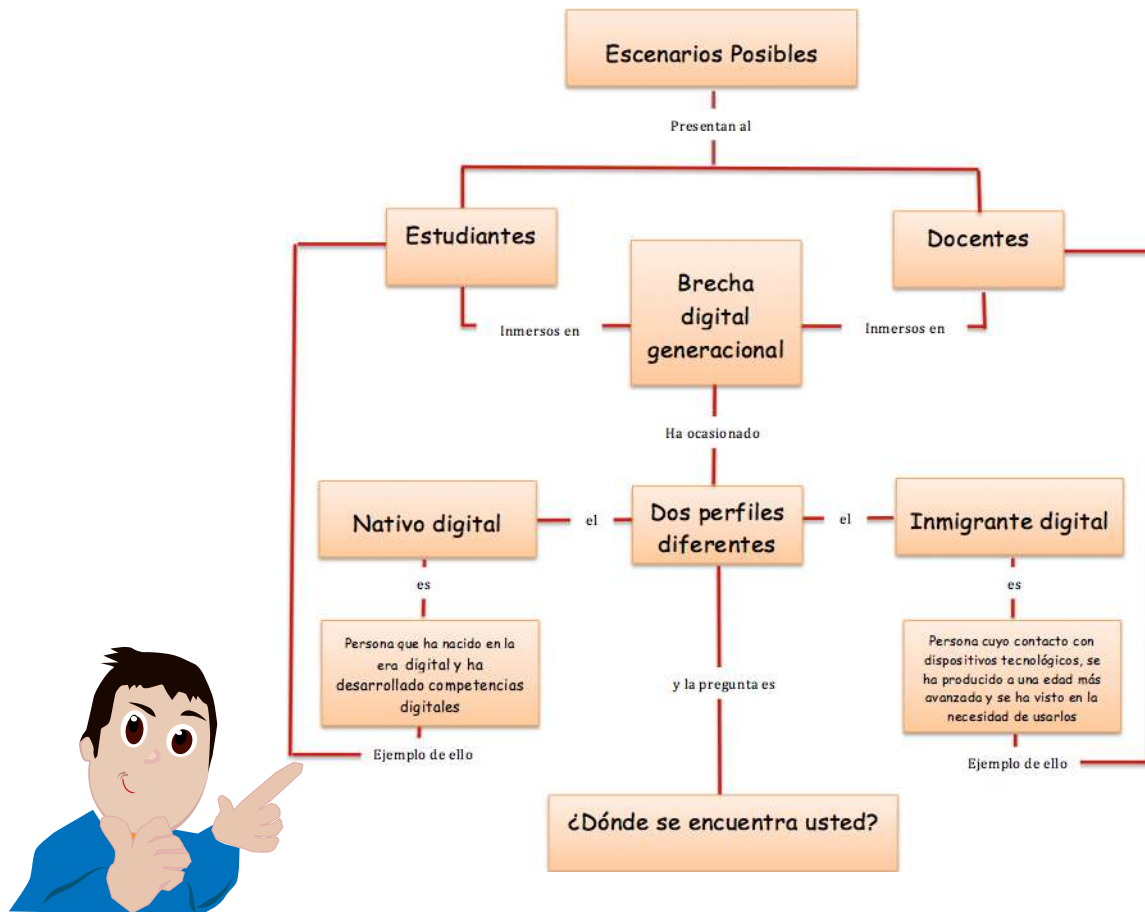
Escenarios Posibles

Presentan al

Estudiantes

Docentes

Brecha digital generacional

Inmersos en

Inmersos en

Ha ocasionado

Nativo digital

el

Dos perfiles diferentes

el

Inmigrante digital

es

es

Persona que ha nacido en la era digital y ha desarrollado competencias digitales

Persona cuyo contacto con dispositivos tecnológicos, se ha producido a una edad más avanzada y se ha visto en la necesidad de usarlos

y la pregunta es

Ejemplo de ello

Ejemplo de ello

¿Dónde se encuentra usted?